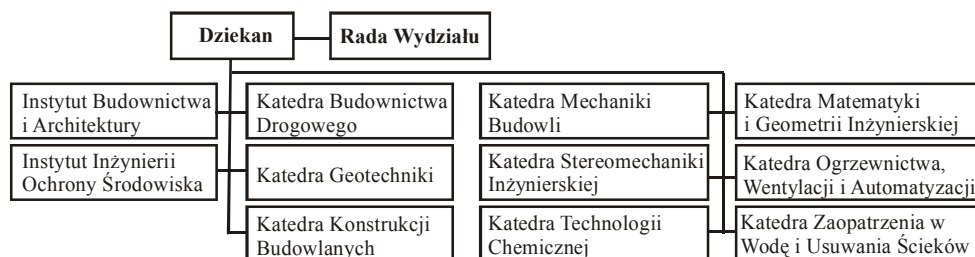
Dziekan

Rada Wydziału

Instytut Budownictwa i Architektury

Instytut Inżynierii Ochrony Środowiska

Katedra Budownictwa Drogowego

Katedra Geotechniki

Katedra Konstrukcji Budowlanych

Katedra Mechaniki Budowli

Katedra Stereomechaniki Inżynierskiej

Katedra Technologii Chemicznej

Katedra Matematyki i Geometrii Inżynierskiej

Katedra Ogrzewnictwa, Wentylacji i Automatyzacji

Katedra Zaopatrzenia w Wodę i Usuwania Ścieków